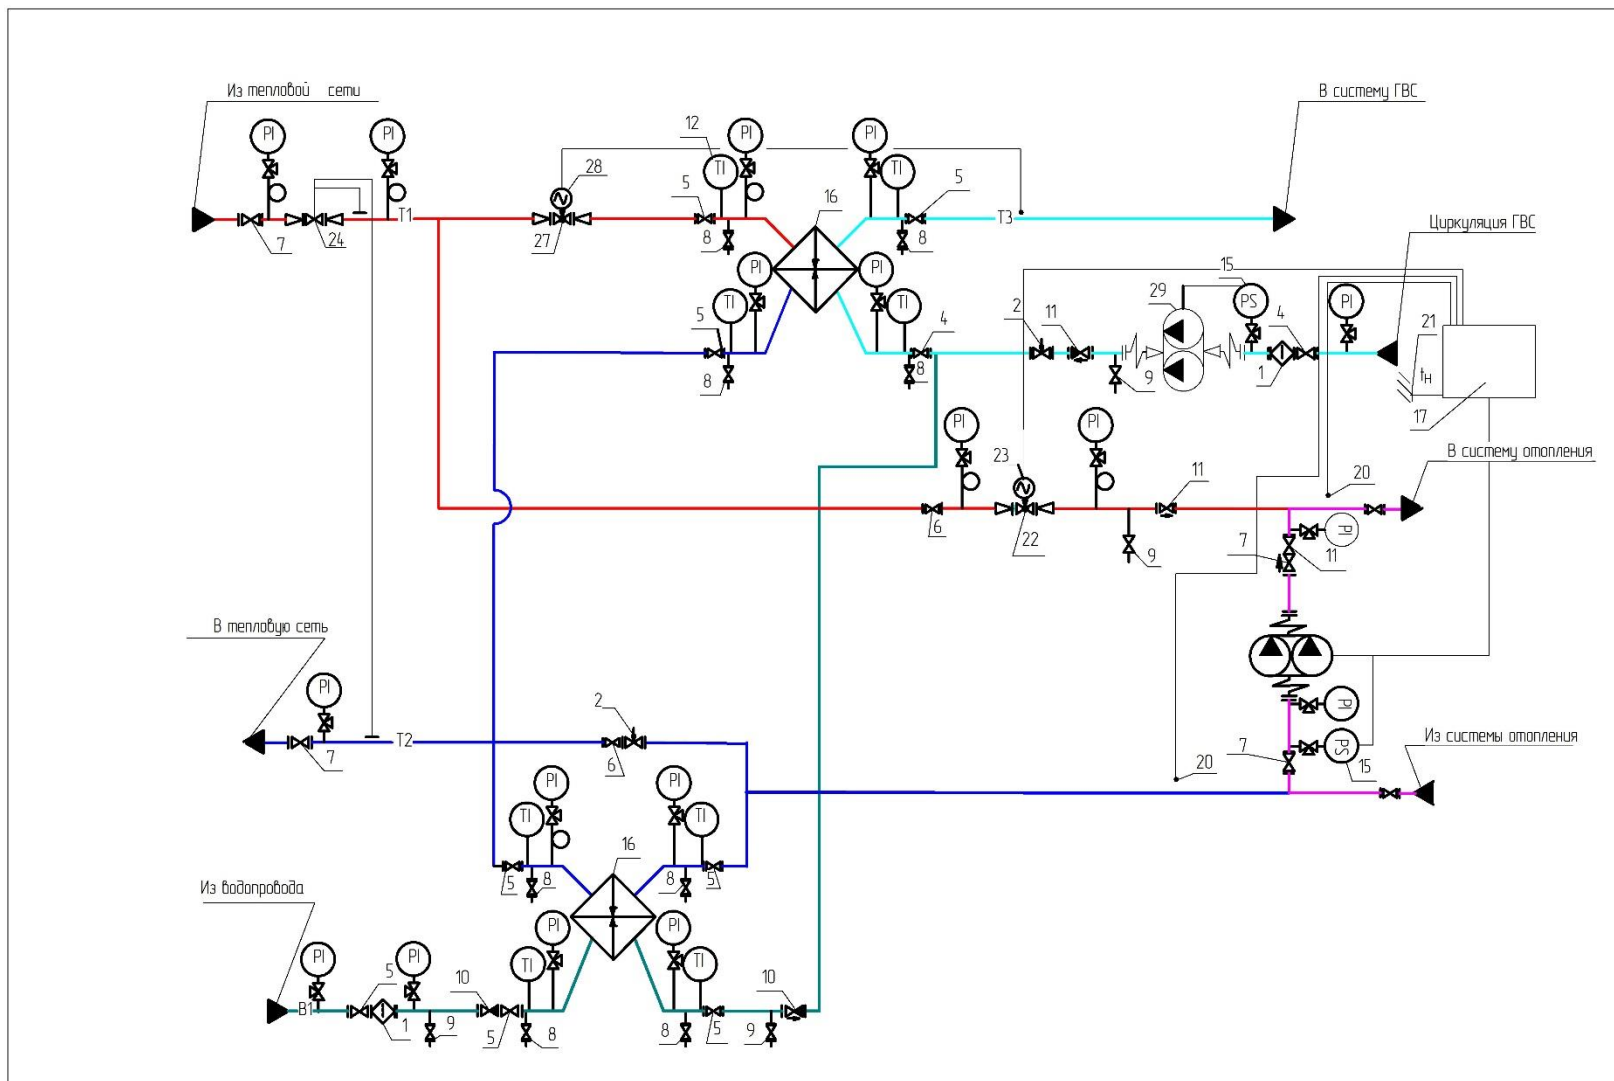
Из тепловой сети

PI

PI

T1

7

24

28

27

12

PI

TI

5

8

16

PI

TI

5

8

T3

В систему ГВС

Циркуляция ГВС

PI

TI

5

8

PI

TI

4

8

2

11

15

29

PS

4

PI

9

1

21

$t_H$

17

PI

23

PI

11

В систему отопления

20

6

22

9

7

PI

11

В тепловую сеть

PI

7

T2

2

6

PI

PS

7

20

15

Из системы отопления

PI

TI

PI

TI

16

5

8

8

5

Из водопровода

PI

PI

5

B1

1

9

10

5

8

PI

TI

PI

TI

8

5

9

10